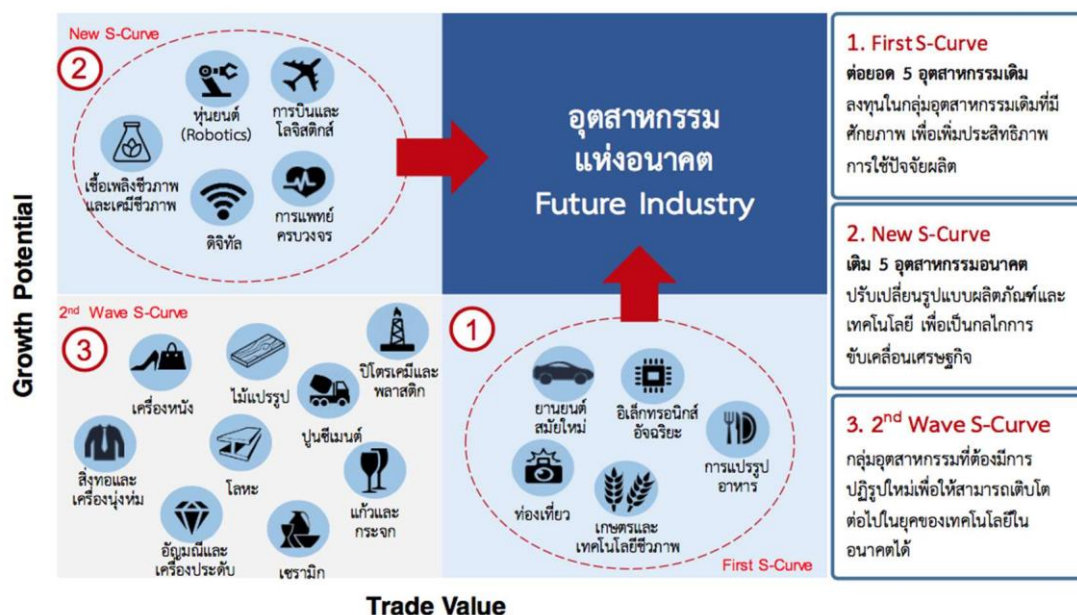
New S-Curve

2

หุ่นยนต์ (Robotics)

การบินและโลจิสติกส์

เชื้อเพลิงชีวภาพและเคมีชีวภาพ

ดิจิทัล

การแพทย์ครบวงจร

อุตสาหกรรมแห่งอนาคต
Future Industry

Growth Potential

2nd Wave S-Curve

3

เครื่องหนัง

ไม้แปรรูป

ปิโตรเคมีและพลาสติก

ปูนซีเมนต์

สิ่งทอและเครื่องนุ่งห่ม

โลหะ

แก้วและกระจก

อัญมณีและเครื่องประดับ

เซรามิก

1

ยานยนต์สมัยใหม่

อิเล็กทรอนิกส์อัจฉริยะ

การแปรรูปอาหาร

ท่องเที่ยว

เกษตรและเทคโนโลยีชีวภาพ

First S-Curve

Trade Value

1. First S-Curve
ต่อยอด 5 อุตสาหกรรมเดิม
ลงทุนในกลุ่มอุตสาหกรรมเดิมที่มีศักยภาพ เพื่อเพิ่มประสิทธิภาพการใช้ปัจจัยผลิต

2. New S-Curve
เติม 5 อุตสาหกรรมอนาคต
ปรับเปลี่ยนรูปแบบผลิตภัณฑ์และเทคโนโลยี เพื่อเป็นกลไกการขับเคลื่อนเศรษฐกิจ

3. 2nd Wave S-Curve
กลุ่มอุตสาหกรรมที่ต้องมีการปฏิรูปใหม่เพื่อให้สามารถเติบโตต่อไปในยุคของเทคโนโลยีในอนาคตได้